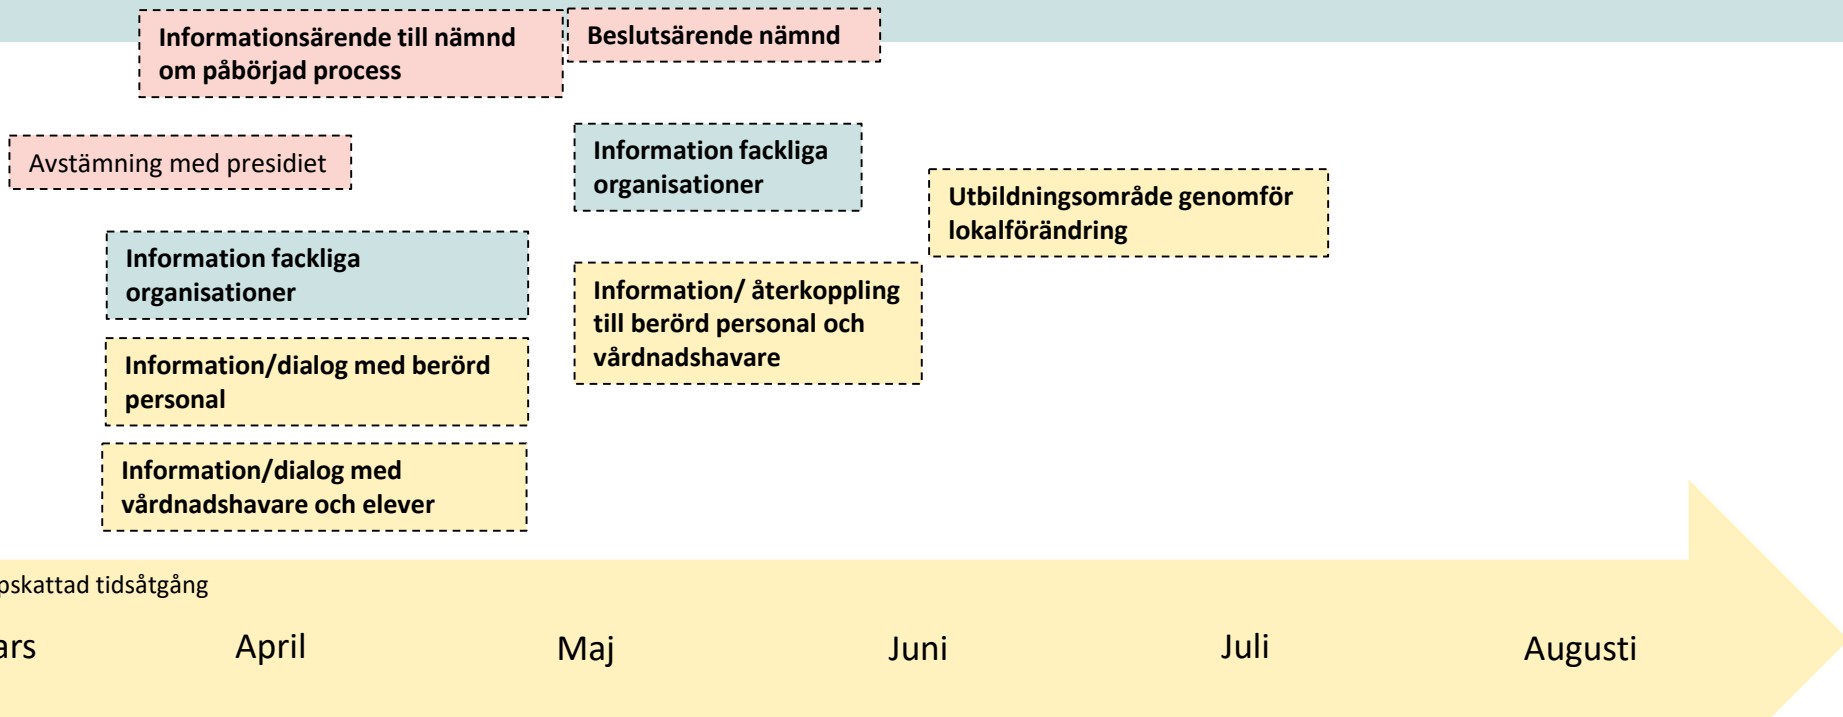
Informationsärende till nämnd om påbörjad process

Beslutsärende nämnd

Avstämning med presidiet

Information fackliga organisationer

Utbildningsområde genomför lokalförändring

Information fackliga organisationer

Information/ återkoppling till berörd personal och vårdnadshavare

Information/dialog med berörd personal

Information/dialog med vårdnadshavare och elever

pskattad tidsåtgång

ars April Maj Juni Juli Augusti